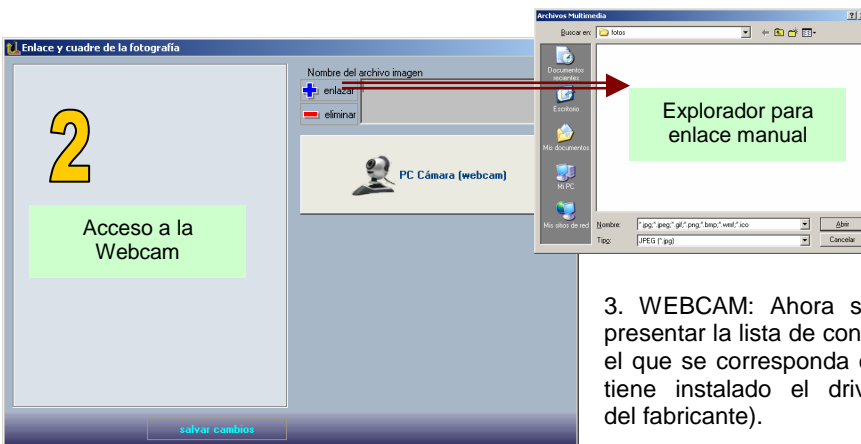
Enlace y cuadre de la fotografía

2

Acceso a la Webcam

Nombre del archivo imagen

enlazar

eliminar

PC Cámara (webcam)

salvar cambios

Archivos Multimedia

Buscar en: fotos

Documentos recientes

Escritorio

Mis documentos

Mi PC

Mis sitios de red

Explorador para enlace manual

Nombre: *.jpg;*.jpeg;*.gif;*.png;*.bmp;*.wmf;*.ico

Tipo: JPEG (*.jpg)

Abrir

Cancelar

3. WEBCAM: Ahora s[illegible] presentar la lista de con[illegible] el que se corresponda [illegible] tiene instalado el driv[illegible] del fabricante).